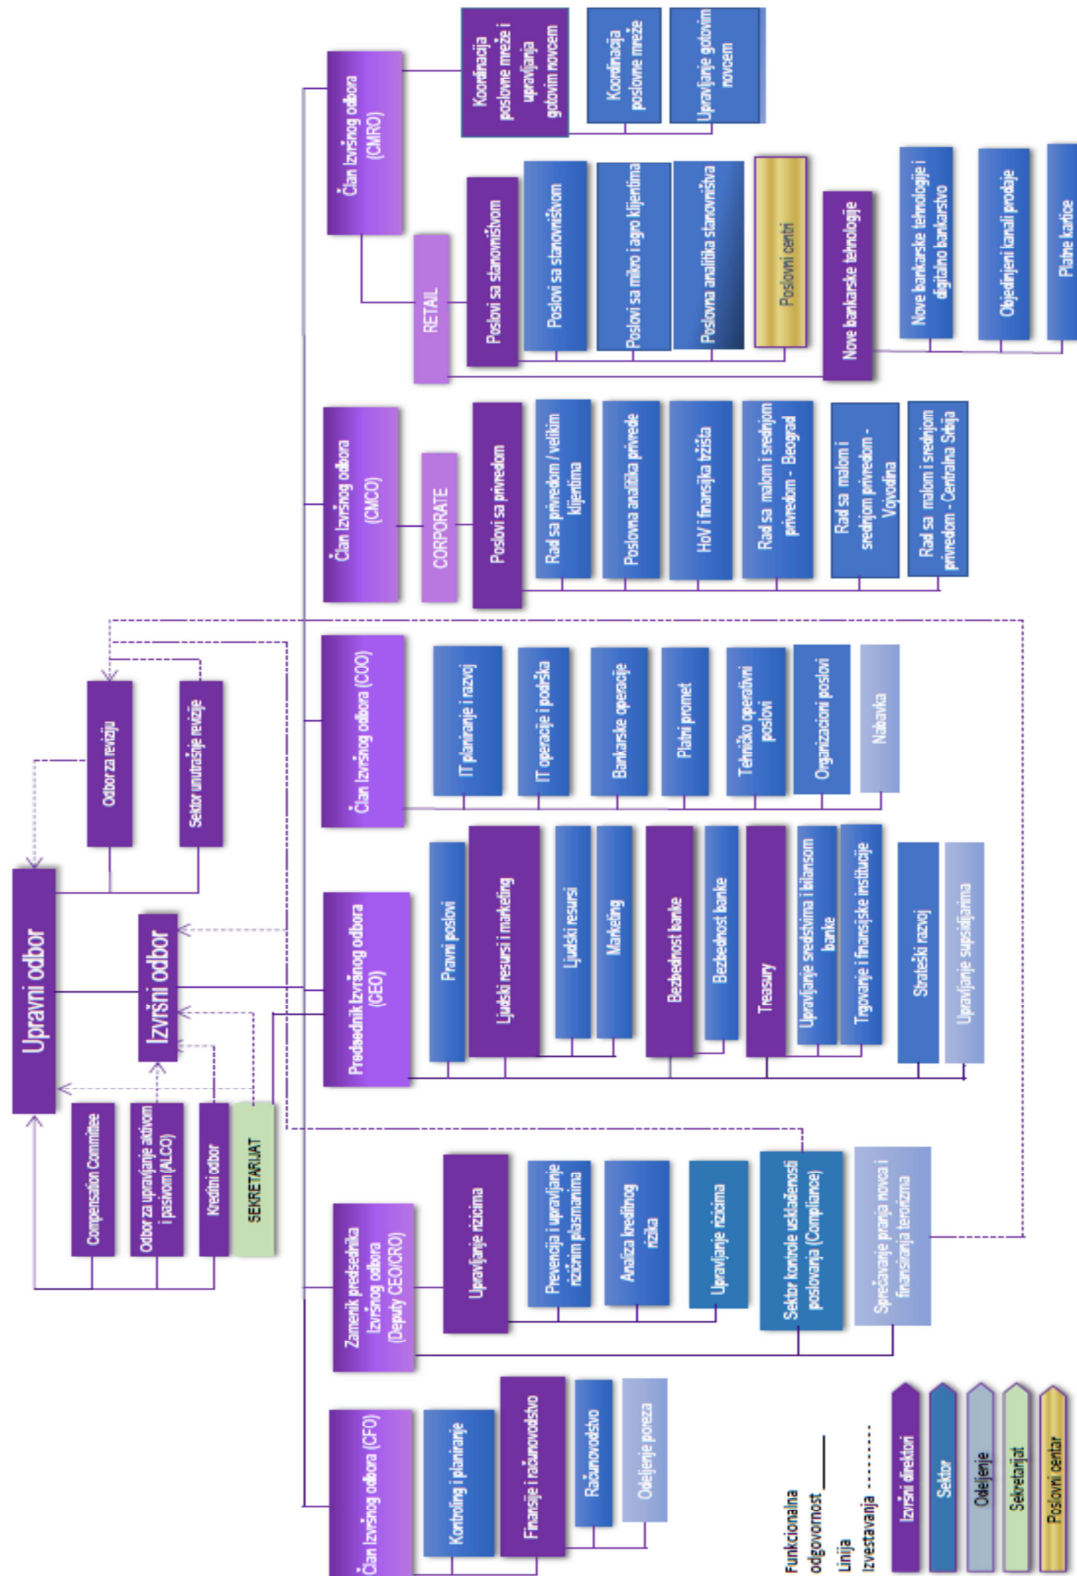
Upravni odbor

Odbor za reviziju

Sektor unutrašnje revizije

Izvršni odbor

Compensation Committee

Odbor za upravljanje aktivom i pasivom (ALCO)

Kreditni odbor

SEKRETARIJAT

Član Izvršnog odbora (CMRO)

Koordinacija poslovne mreže i upravljanja gotovim novcem

Koordinacija poslovne mreže

Upravljanje gotovim novcem

RETAIL

Poslovi sa stanovništvom

Poslovi sa stanovništvom

Poslovi sa mikro i agro klijentima

Poslovna analitika stanovništva

Poslovni centri

Nove bankarske tehnologije

Nove bankarske tehnologije i digitalno bankarstvo

Objedinjeni kanali prodaje

Platne kartice

Član Izvršnog odbora (CMCO)

CORPORATE

Poslovi sa privredom

Rad sa privredom / velikim klijentima

Poslovna analitika privrede

HoV i finansijska tržišta

Rad sa malom i srednjom privredom - Beograd

Rad sa malom i srednjom privredom - Vojvodina

Rad sa malom i srednjom privredom - Centralna Srbija

Član Izvršnog odbora (COO)

IT planiranje i razvoj

IT operacije i podrška

Bankarske operacije

Platni promet

Tehničko operativni poslovi

Organizacioni poslovi

Nabavka

Predsednik Izvršnog odbora (CEO)

Pravni poslovi

Ljudski resursi i marketing

Ljudski resursi

Marketing

Bezbednost banke

Bezbednost banke

Treasury

Upravljanje sredstvima i bilansom banke

Trgovanje i finansijske institucije

Strateški razvoj

Upravljanje supsidijarima

Zamenik predsednika Izvršnog odbora (Deputy CEO/CRO)

Upravljanje rizicima

Prevencija i upravljanje rizičnim plasmanima

Analiza kreditnog rizika

Upravljanje rizicima

Sektor kontrole usklađenosti poslovanja (Compliance)

Sprečavanje pranja novca i finansiranja terorizma

Član Izvršnog odbora (CFO)

Kontroling i planiranje

Finansije i računovodstvo

Računovodstvo

Odeljenje poreza

Funkcionalna odgovornost

Linija izveštavanja

Izvršni direktori

Sektor

Odeljenje

Sekretarijat

Poslovni centar